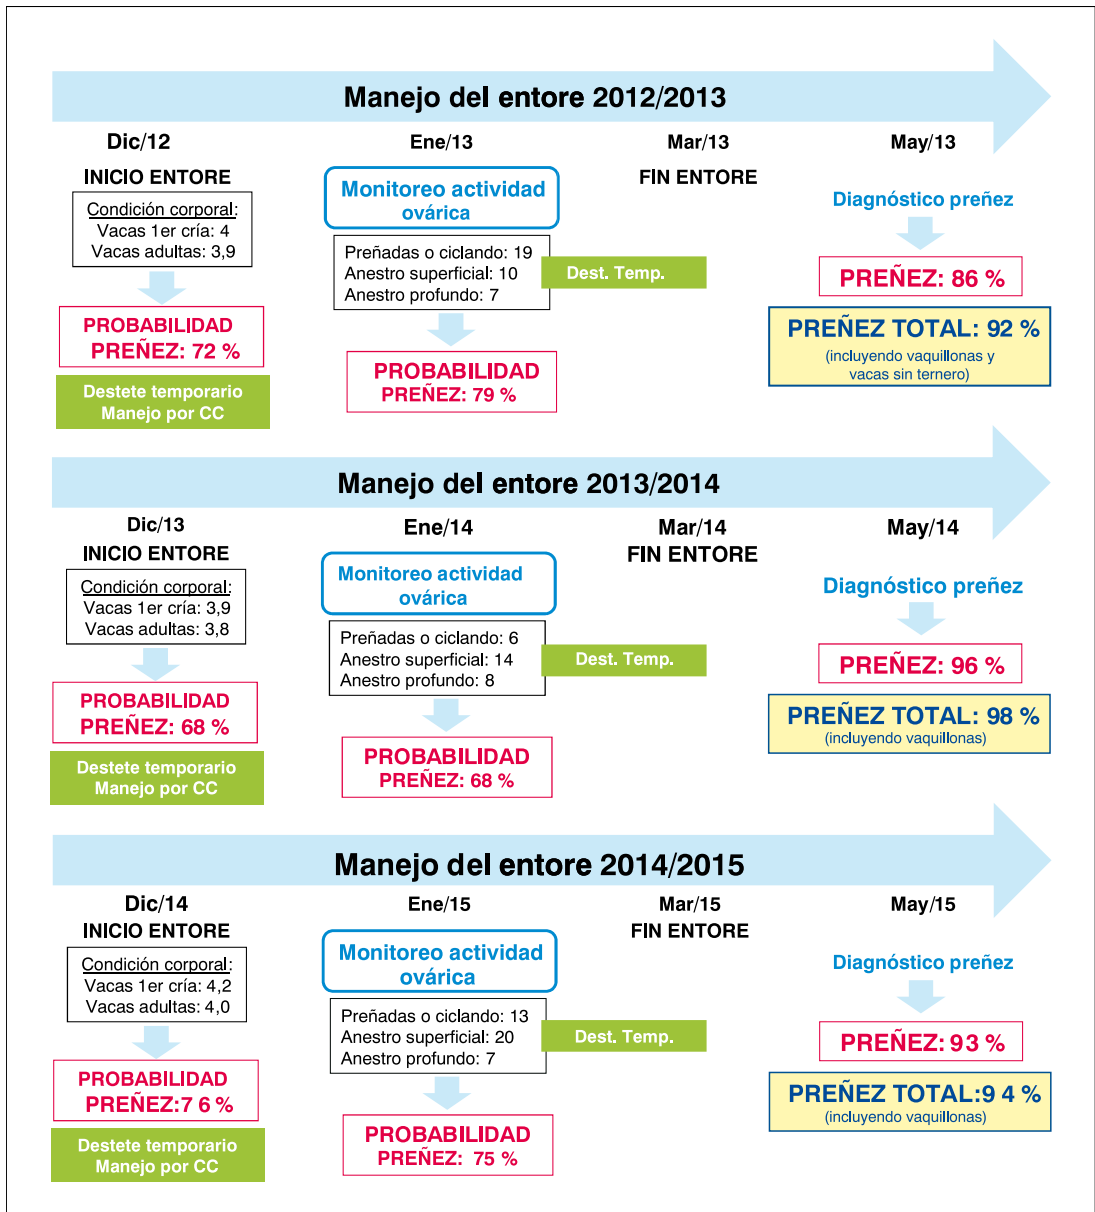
Manejo del entore 2012/2013

Dic/12
INICIO ENTORE
Condición corporal:
Vacas 1er cría: 4
Vacas adultas: 3,9
PROBABILIDAD PREÑEZ: 72 %
Destete temporario Manejo por CC

Ene/13
Monitoreo actividad ovárica
Preñadas o ciclando: 19
Anestro superficial: 10
Anestro profundo: 7
Dest. Temp.
PROBABILIDAD PREÑEZ: 79 %

Mar/13
FIN ENTORE

May/13
Diagnóstico preñez
PREÑEZ: 86 %
PREÑEZ TOTAL: 92 %
(incluyendo vaquillonas y vacas sin ternero)

Manejo del entore 2013/2014

Dic/13
INICIO ENTORE
Condición corporal:
Vacas 1er cría: 3,9
Vacas adultas: 3,8
PROBABILIDAD PREÑEZ: 68 %
Destete temporario Manejo por CC

Ene/14
Monitoreo actividad ovárica
Preñadas o ciclando: 6
Anestro superficial: 14
Anestro profundo: 8
Dest. Temp.
PROBABILIDAD PREÑEZ: 68 %

Mar/14
FIN ENTORE

May/14
Diagnóstico preñez
PREÑEZ: 96 %
PREÑEZ TOTAL: 98 %
(incluyendo vaquillonas)

Manejo del entore 2014/2015

Dic/14
INICIO ENTORE
Condición corporal:
Vacas 1er cría: 4,2
Vacas adultas: 4,0
PROBABILIDAD PREÑEZ:7 6 %
Destete temporario Manejo por CC

Ene/15
Monitoreo actividad ovárica
Preñadas o ciclando: 13
Anestro superficial: 20
Anestro profundo: 7
Dest. Temp.
PROBABILIDAD PREÑEZ: 75 %

Mar/15
FIN ENTORE

May/15
Diagnóstico preñez
PREÑEZ: 93 %
PREÑEZ TOTAL:9 4 %
(incluyendo vaquillonas)